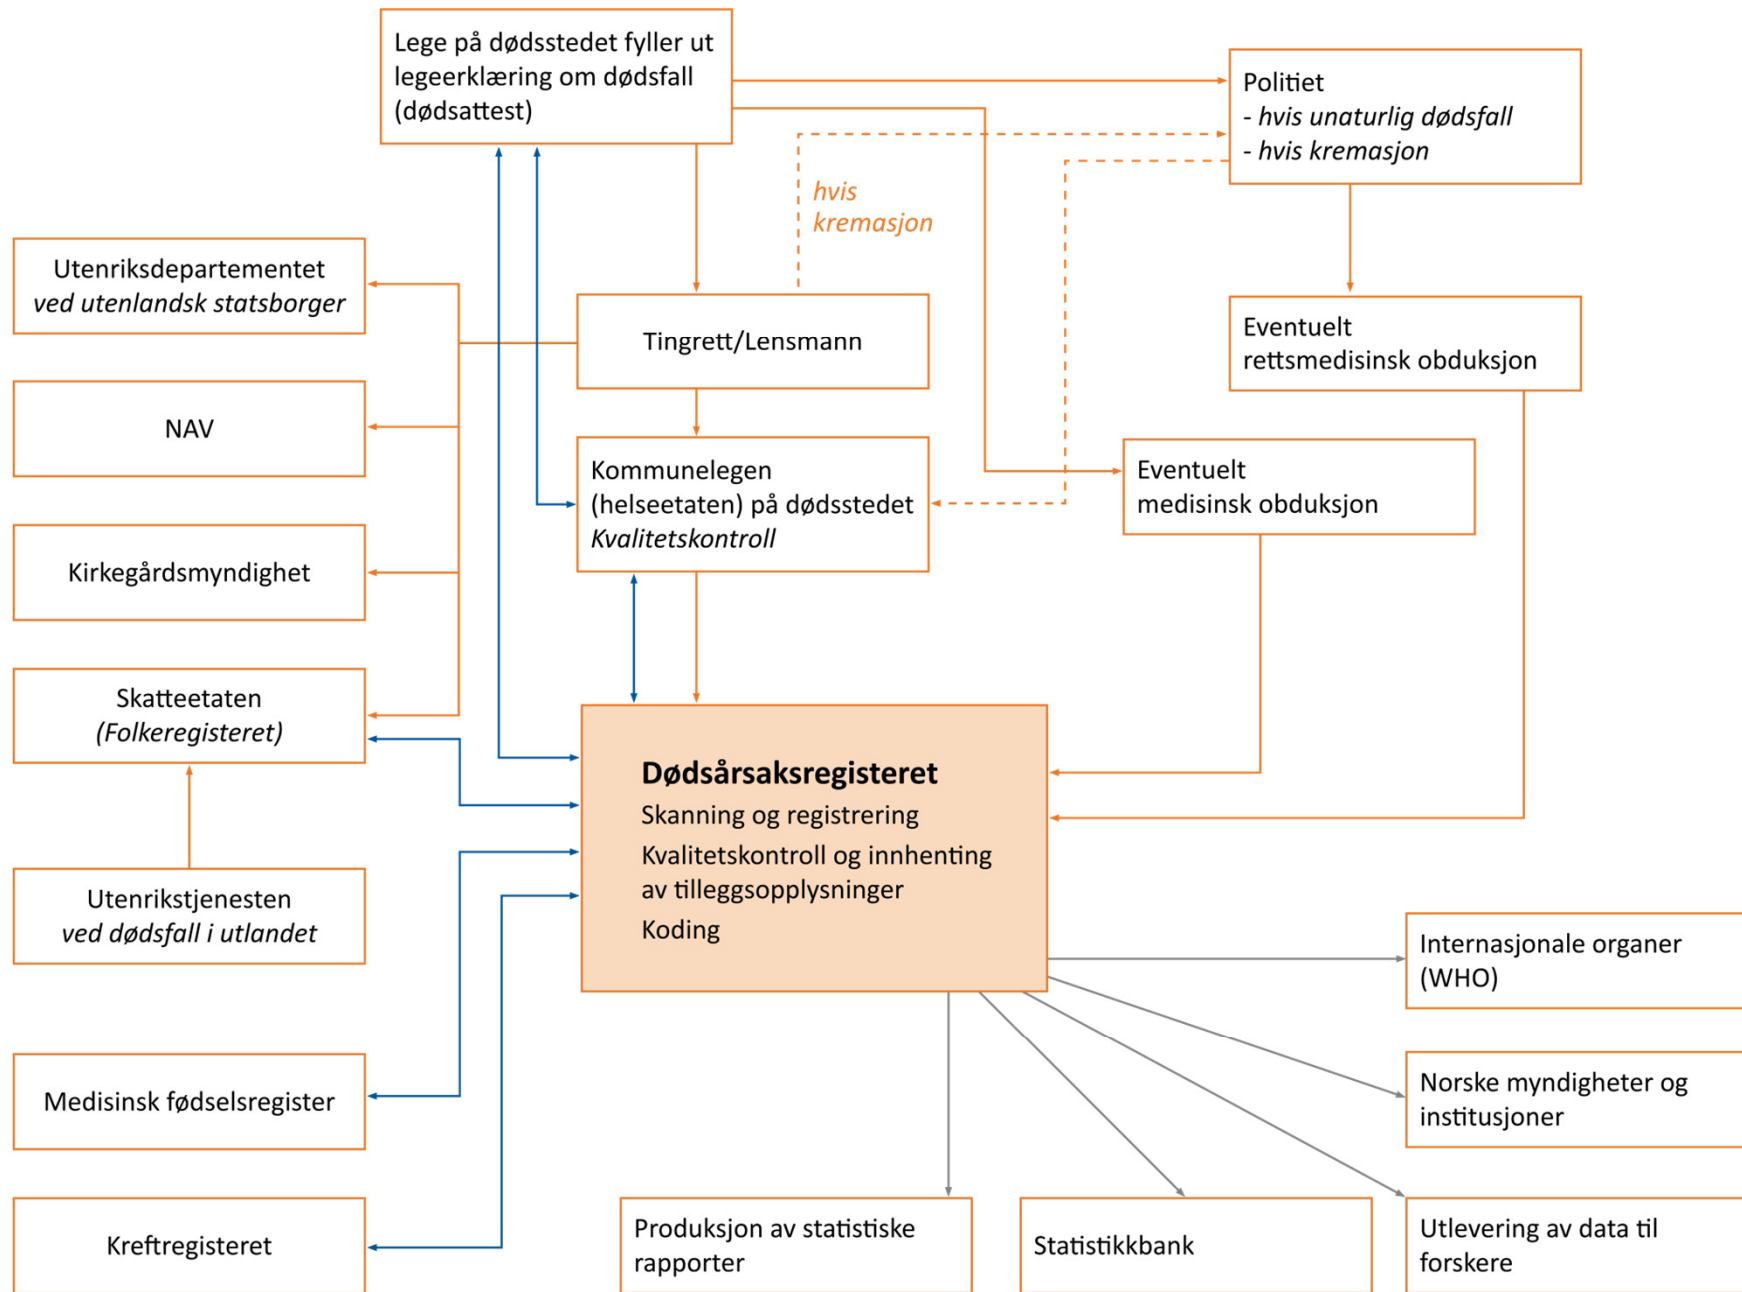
Lege på dødsstedet fyller ut legeerklæring om dødsfall (dødsattest)

Politiet
- hvis unaturlig dødsfall
- hvis kremasjon

hvis kremasjon

Utenriksdepartementet
ved utenlandsk statsborger

Tingrett/Lensmann

Eventuelt rettsmedisinsk obduksjon

NAV

Kommunelegen (helseetaten) på dødsstedet
Kvalitetskontroll

Eventuelt medisinsk obduksjon

Kirkegårdsmyndighet

Skatteetaten
(Folkeregisteret)

Dødsårsaksregisteret
Skanning og registrering
Kvalitetskontroll og innhenting av tilleggsopplysninger
Koding

Utenrikstjenesten
ved dødsfall i utlandet

Internasjonale organer (WHO)

Norske myndigheter og institusjoner

Medisinsk fødselsregister

Kreftregisteret

Produksjon av statistiske rapporter

Statistikkbank

Utlevering av data til forskere